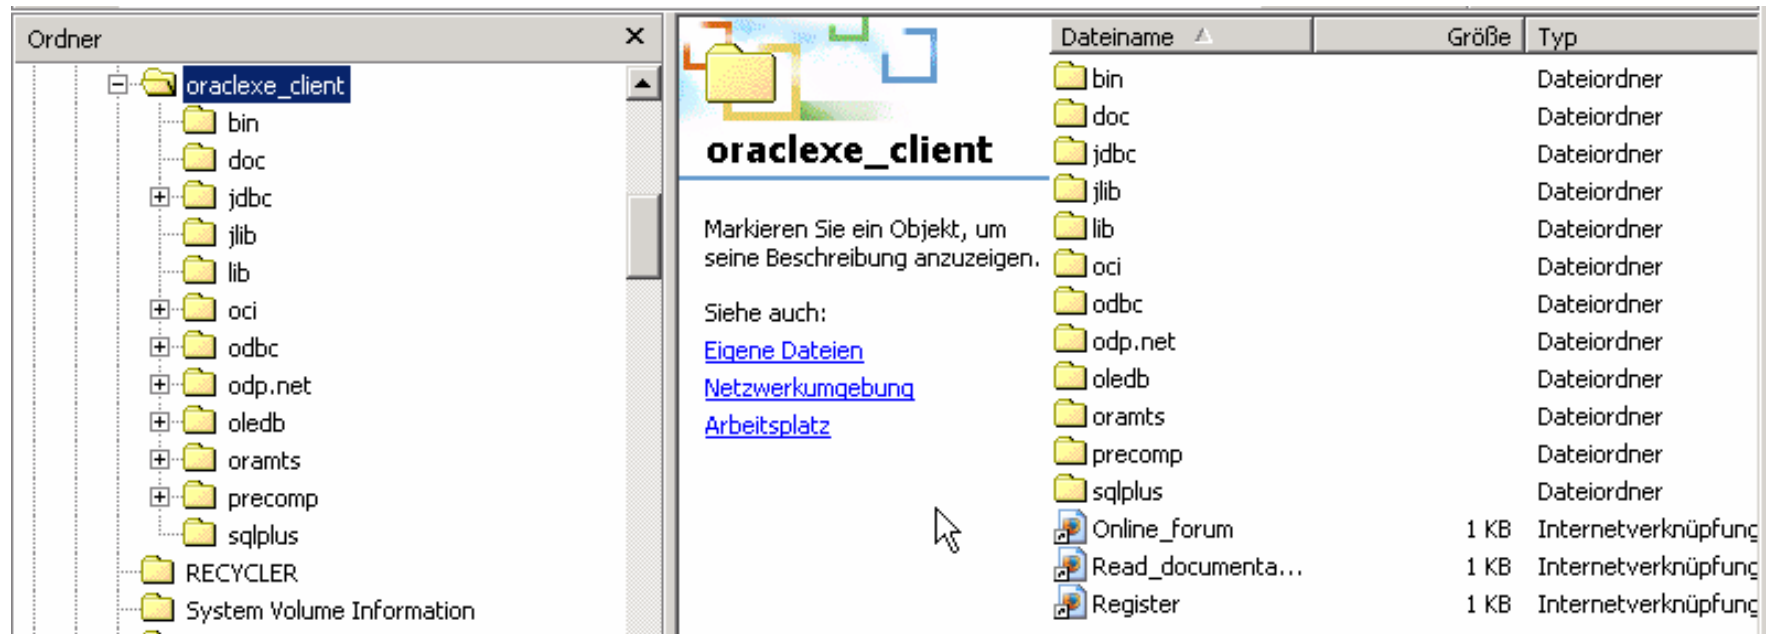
Ordner ×

oraclexe_client
bin
doc
jdbc
jlib
lib
oci
odbc
odp.net
oledb
oramts
precomp
sqlplus
RECYCLER
System Volume Information

oraclexe_client

Markieren Sie ein Objekt, um seine Beschreibung anzuzeigen.

Siehe auch:

Eigene Dateien

Netzwerkumgebung

Arbeitsplatz

| Dateiname | Größe | Typ |
|---|---|---|
| bin | | Dateiordner |
| doc | | Dateiordner |
| jdbc | | Dateiordner |
| jlib | | Dateiordner |
| lib | | Dateiordner |
| oci | | Dateiordner |
| odbc | | Dateiordner |
| odp.net | | Dateiordner |
| oledb | | Dateiordner |
| oramts | | Dateiordner |
| precomp | | Dateiordner |
| sqlplus | | Dateiordner |
| Online_forum | 1 KB | Internetverknüpfung |
| Read_documenta... | 1 KB | Internetverknüpfung |
| Register | 1 KB | Internetverknüpfung |